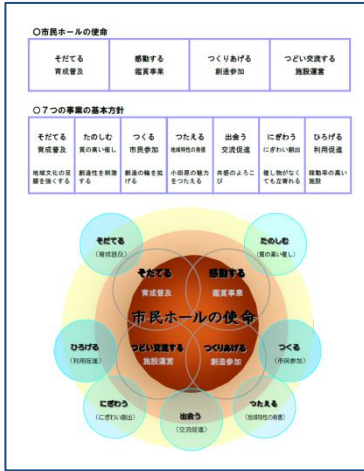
○市民ホールの使命

| そだてる 育成普及 | 感動する 鑑賞事業 | つくりあげる 創造参加 | つどい交流する 施設運営 |
|---|---|---|---|

○７つの事業の基本方針

| そだてる 育成普及 | たのしむ 質の高い催し | つくる 市民参加 | つたえる 地域特性の発信 | 出会う 交流促進 | にぎわう にぎわい創出 | ひろげる 利用促進 |
|---|---|---|---|---|---|---|
| 地域文化の活動を強くする | 創造性を刺激する | 創造の輪を拡げる | 小田原の魅力をつたえる | 共感のよろこび | 催し物がなくても立寄れる | 稼動率の高い施設 |

そだてる （育成普及）

たのしむ （質の高い催し）

そだてる 育成普及

感動する 鑑賞事業

市民ホールの使命

つどい交流する 施設運営

つくりあげる 創造参加

ひろげる （利用促進）

つくる （市民参加）

にぎわう （にぎわい創出）

出会う （交流促進）

つたえる （地域特性の発信）